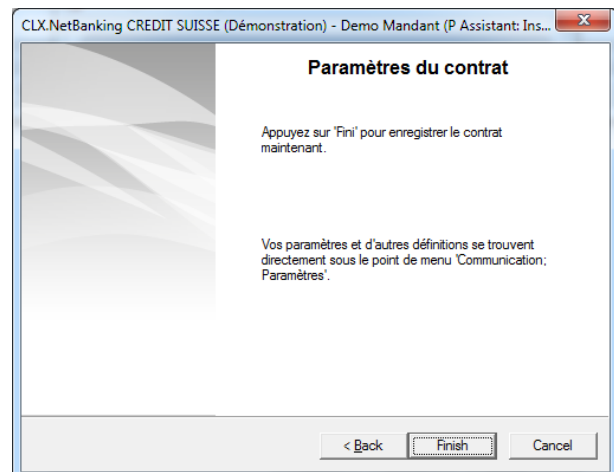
CLX.NetBanking CREDIT SUISSE (Démonstration) - Demo Mandant (P Assistant: Ins...

Paramètres du contrat

Appuyez sur 'Fini' pour enregistrer le contrat maintenant.

Vos paramètres et d'autres définitions se trouvent directement sous le point de menu 'Communication; Paramètres'.

< Back

Finish

Cancel